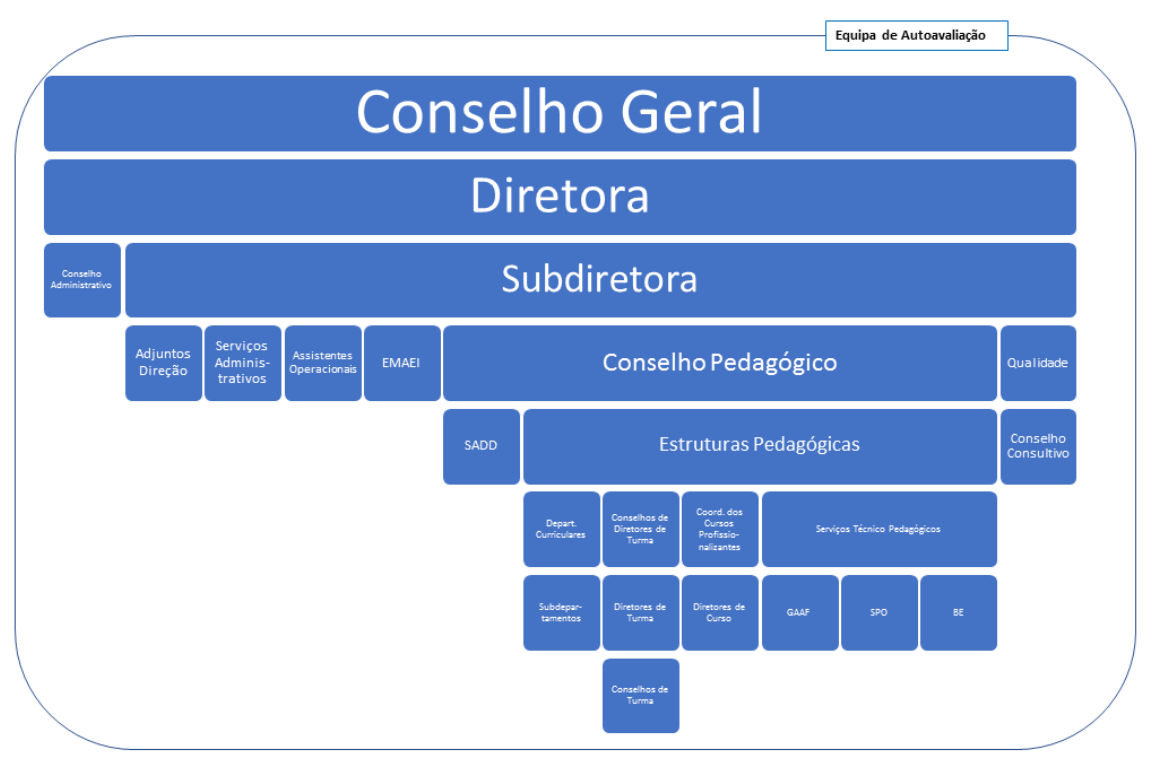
Equipa de Autoavaliação

Conselho Geral

Diretora

Conselho Administrativo

Subdiretora

Adjuntos Direção

Serviços Administrativos

Assistentes Operacionais

EMAEI

Conselho Pedagógico

Qualidade

SADD

Estruturas Pedagógicas

Conselho Consultivo

Depart. Curriculares

Conselhos de Diretores de Turma

Coord. dos Cursos Profissionalizantes

Serviços Técnico Pedagógicos

Subdepartamentos

Diretores de Turma

Diretores de Curso

GAAF

SPO

BE

Conselhos de Turma